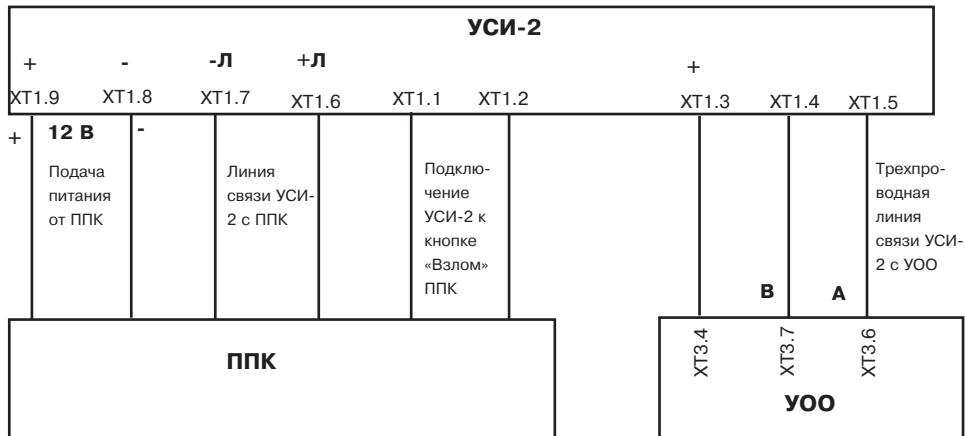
УСИ-2

+ - -Л +Л +

ХТ1.9 ХТ1.8 ХТ1.7 ХТ1.6 ХТ1.1 ХТ1.2 ХТ1.3 ХТ1.4 ХТ1.5

+ 12 В -

Подача питания от ППК

Линия связи УСИ-2 с ППК

Подключение УСИ-2 к кнопке «Взлом» ППК

Трехпроводная линия связи УСИ-2 с УОО

В А

ХТ3.4 ХТ3.7 ХТ3.6

ППК

УОО